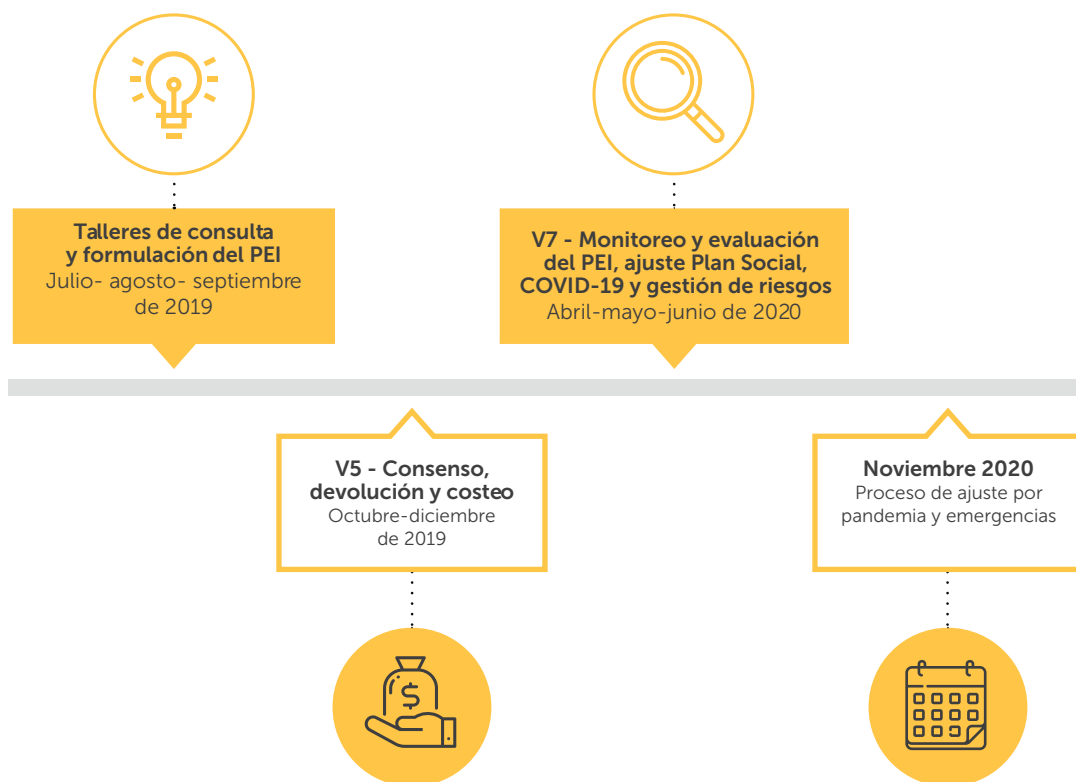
Talleres de consulta y formulación del PEI
Julio- agosto- septiembre de 2019

V7 - Monitoreo y evaluación del PEI, ajuste Plan Social, COVID-19 y gestión de riesgos
Abril-mayo-junio de 2020

V5 - Consenso, devolución y costeo
Octubre-diciembre de 2019

Noviembre 2020
Proceso de ajuste por pandemia y emergencias

$